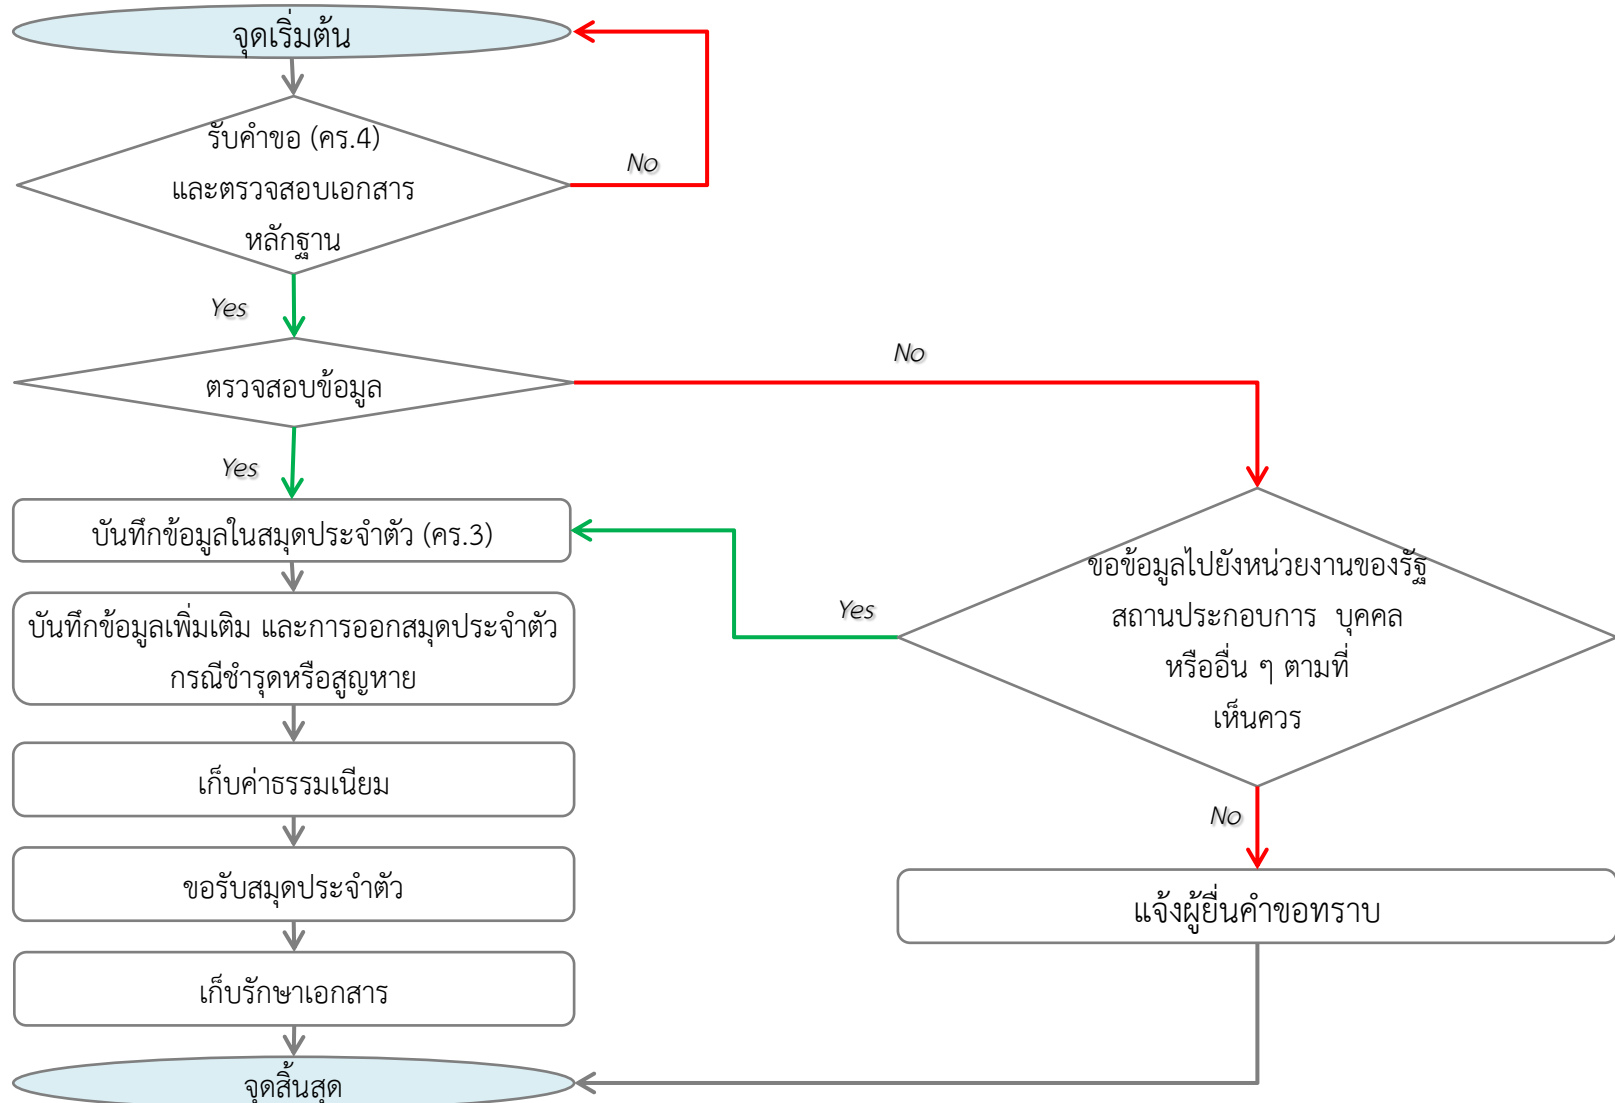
จุดเริ่มต้น

รับคำขอ (คร.4) และตรวจสอบเอกสารหลักฐาน

No

Yes

ตรวจสอบข้อมูล

No

Yes

บันทึกข้อมูลในสมุดประจำตัว (คร.3)

ขอข้อมูลไปยังหน่วยงานของรัฐ สถานประกอบการ บุคคล หรืออื่น ๆ ตามที่เห็นควร

Yes

บันทึกข้อมูลเพิ่มเติม และการออกสมุดประจำตัว กรณีชำรุดหรือสูญหาย

เก็บค่าธรรมเนียม

No

ขอรับสมุดประจำตัว

แจ้งผู้ยื่นคำขอทราบ

เก็บรักษาเอกสาร

จุดสิ้นสุด